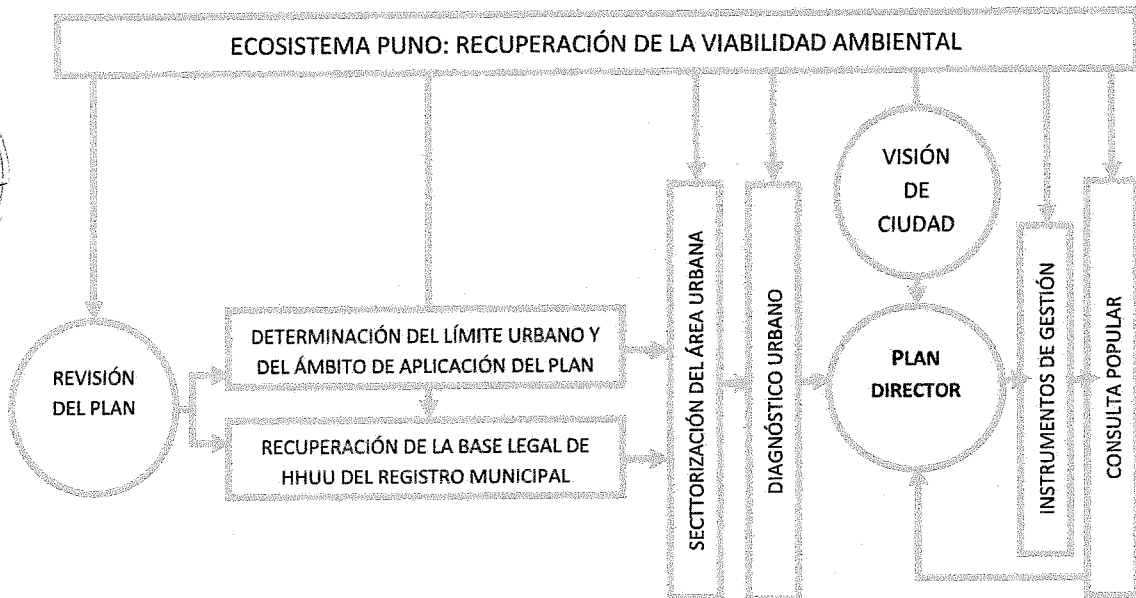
ECOSISTEMA PUNO: RECUPERACIÓN DE LA VIABILIDAD AMBIENTAL

REVISIÓN DEL PLAN

DETERMINACIÓN DEL LÍMITE URBANO Y DEL ÁMBITO DE APLICACIÓN DEL PLAN

RECUPERACIÓN DE LA BASE LEGAL DE HHUU DEL REGISTRO MUNICIPAL

SECTTORIZACIÓN DEL ÁREA URBANA

DIAGNÓSTICO URBANO

VISIÓN DE CIUDAD

PLAN DIRECTOR

INSTRUMENTOS DE GESTIÓN

CONSULTA POPULAR